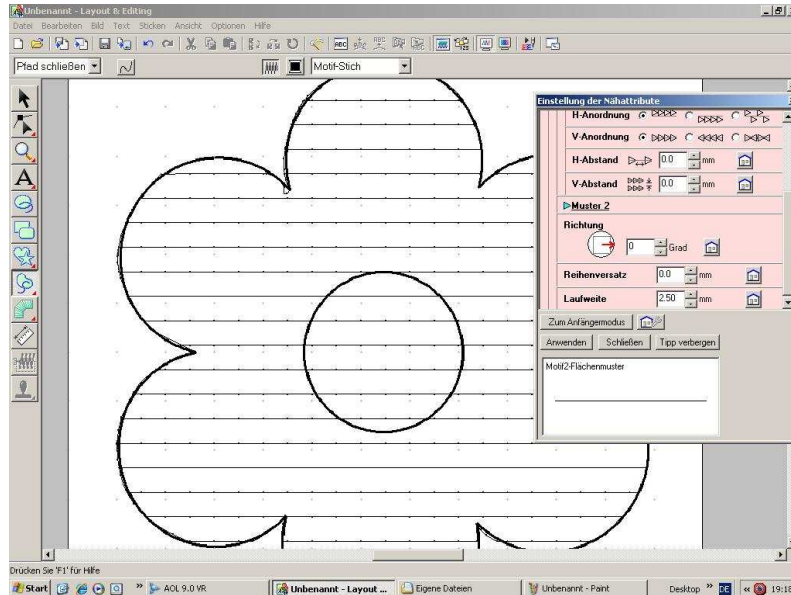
Unbenannt - Layout & Editing

Datei Bearbeiten Bild Text Sticken Ansicht Optionen Hilfe

Pfad schließen

Motif-Stich

Einstellung der Nähattribute

H-Anordnung

V-Anordnung

H-Abstand 0.0 mm

V-Abstand 0.0 mm

Muster 2

Richtung

0 Grad

Reihenversatz 0.0 mm

Laufweite 2.50 mm

Zum Anfängermodus

Anwenden Schließen Tipp verbergen

Motif2-Flächenmuster

Drücken Sie 'F1' für Hilfe

Start AOL 9.0 VR Unbenannt - Layout ... Eigene Dateien Unbenannt - Paint Desktop DE 19:18